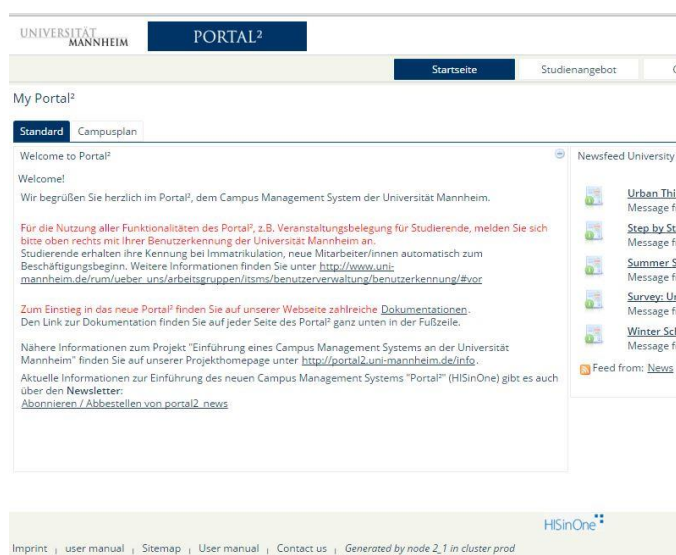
UNIVERSITÄT MANNHEIM

PORTAL²

Startseite | Studienangebot | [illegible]

My Portal²

Standard | Campusplan

Welcome to Portal²

Welcome!

Wir begrüßen Sie herzlich im Portal², dem Campus Management System der Universität Mannheim.

Für die Nutzung aller Funktionalitäten des Portal², z.B. Veranstaltungsbelegung für Studierende, melden Sie sich bitte oben rechts mit Ihrer Benutzerkennung der Universität Mannheim an.
Studierende erhalten ihre Kennung bei Immatrikulation, neue Mitarbeiter/innen automatisch zum Beschäftigungsbeginn. Weitere Informationen finden Sie unter http://www.uni-mannheim.de/rum/ueber_uns/arbeitsgruppen/itsms/benutzerverwaltung/benutzerkennung/#vor

Zum Einstieg in das neue Portal² finden Sie auf unserer Webseite zahlreiche Dokumentationen.
Den Link zur Dokumentation finden Sie auf jeder Seite des Portal² ganz unten in der Fußzeile.

Nähere Informationen zum Projekt "Einführung eines Campus Management Systems an der Universität Mannheim" finden Sie auf unserer Projekthomepage unter http://portal2.uni-mannheim.de/info.

Aktuelle Informationen zur Einführung des neuen Campus Management Systems "Portal²" (HISinOne) gibt es auch über den Newsletter:
Abonnieren / Abbestellen von portal2_news

Newsfeed University

Urban Thi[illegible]
Message f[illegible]

Step by St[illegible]
Message f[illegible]

Summer S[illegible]
Message f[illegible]

Survey: U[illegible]
Message f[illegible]

Winter Sc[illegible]
Message f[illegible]

Feed from: News

HISinOne

Imprint | user manual | Sitemap | User manual | Contact us | Generated by node 2_1 in cluster prod